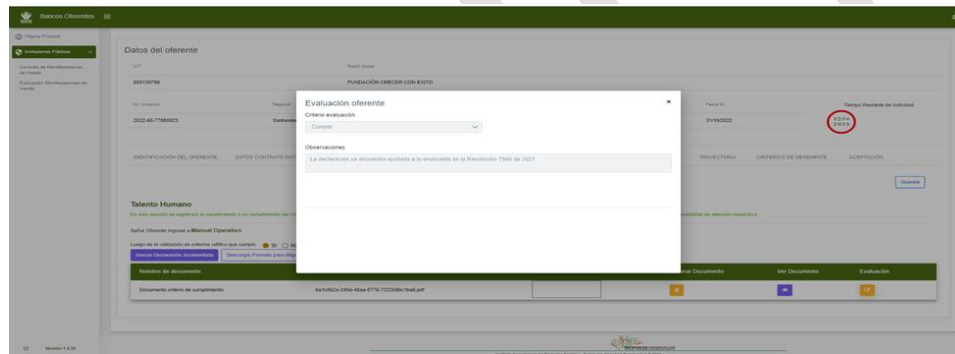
Bancos Oferentes

Página Principal
Invitaciones Públicas
Consulta de Manifestaciones de Interés
Evaluación Manifestaciones de Interés

Datos del oferente

NIT
Razón Social
900139798
FUNDACIÓN CRECER CON EXITO

No. invitación
Regional
Fecha fin
Tiempo Restante de Actividad
2022-68-77980023
Santander
31/10/2022
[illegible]

IDENTIFICACIÓN DEL OFERENTE
DATOS CONTRATO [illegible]
TRAYECTORIA
CRITERIOS DE DESEMPATE
ACEPTACIÓN

Guardar

Talento Humano
En esta sección se registrará el cumplimiento o no cumplimiento del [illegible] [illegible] modalidad de atención respectiva.

Señor Oferente Ingrese a Manual Operativo

Luego de la validación de criterios hábiles que cumple: Si No

Insertar Declaración Juramentada
Descargar Formato para diligenciar

| Nombre de documento | | | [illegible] Documento | Ver Documento | Evaluación |
|---|---|---|---|---|---|
| Documento criterio de cumplimiento | 6a1c0b2a-24fd-40aa-8776-722398e1ba6.pdf | | | | |

Versión 1.4.31

Evaluación oferente
×
Criterio evaluación
Cumple
Observaciones
La declaración se encuentra ajustada a lo enunciado en la Resolución 7949 de 2021